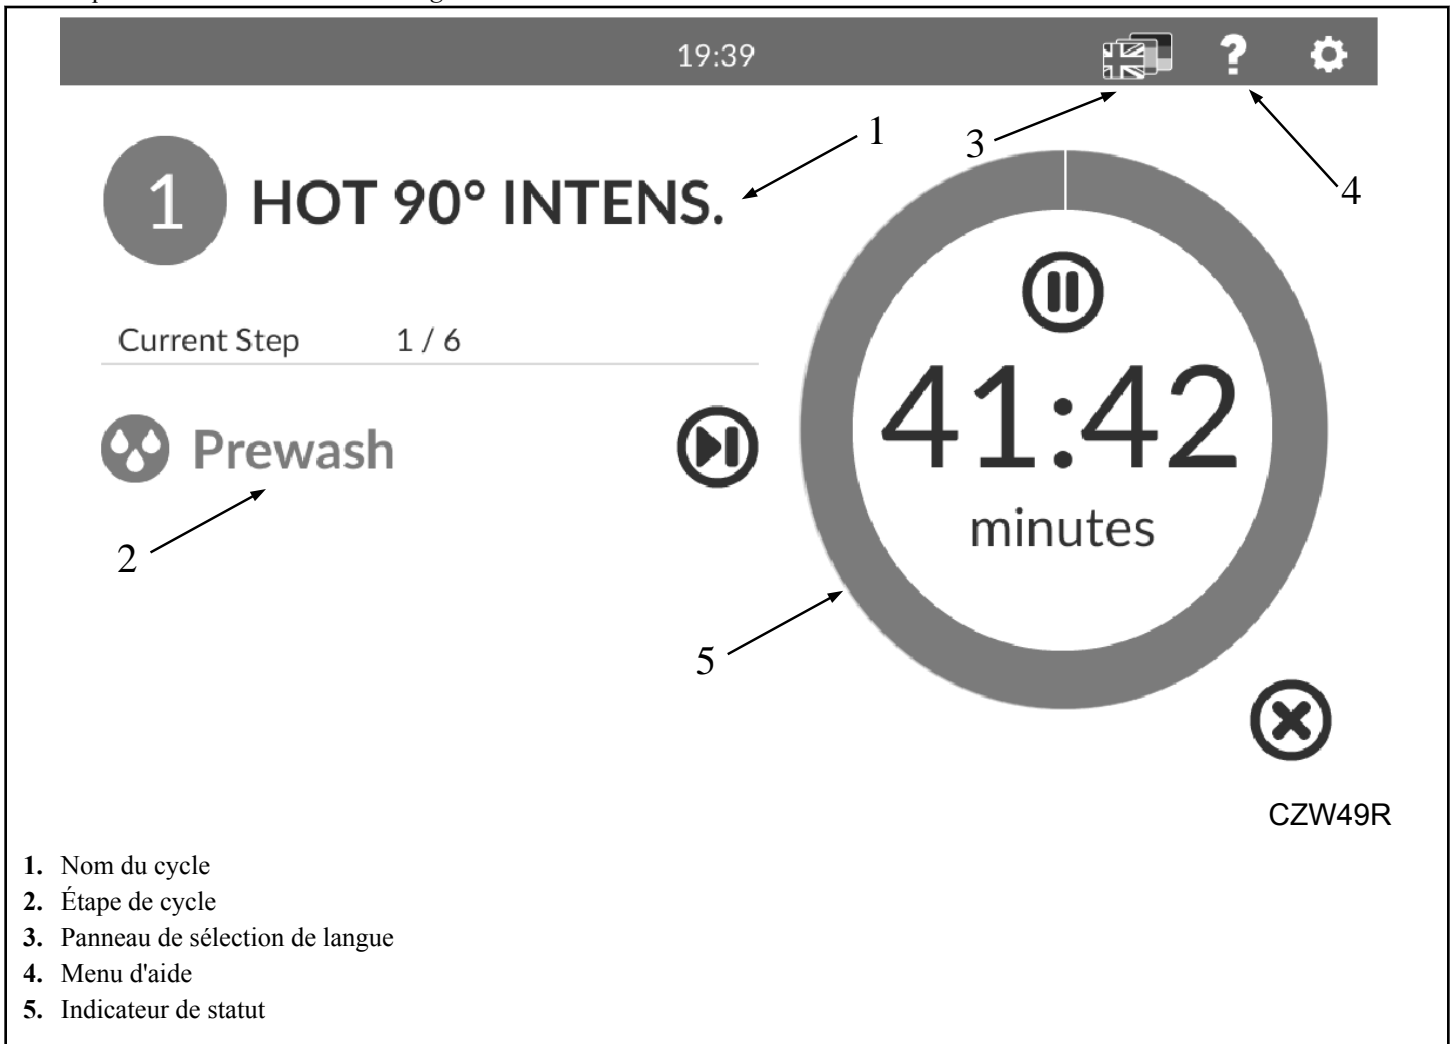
19:39

?

1

3

1 HOT 90° INTENS.

4

Current Step 1 / 6

Prewash

41:42

minutes

2

5

CZW49R

**1.** Nom du cycle
**2.** Étape de cycle
**3.** Panneau de sélection de langue
**4.** Menu d'aide
**5.** Indicateur de statut